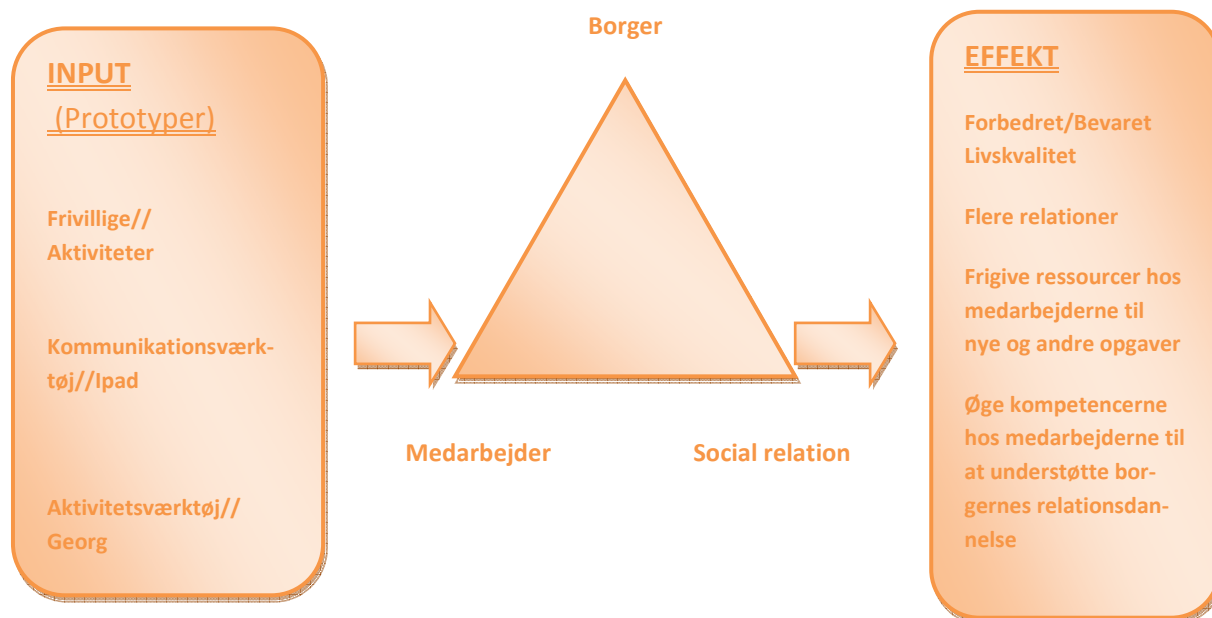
INPUT
(Prototyper)

Frivillige//
Aktiviteter

Kommunikationsværktøj//Ipad

Aktivitetsværktøj//
Georg

Borger

Medarbejder

Social relation

EFFEKT

Forbedret/Bevaret Livskvalitet

Flere relationer

Frigive ressourcer hos medarbejderne til nye og andre opgaver

Øge kompetencerne hos medarbejderne til at understøtte borgernes relationsdannelse